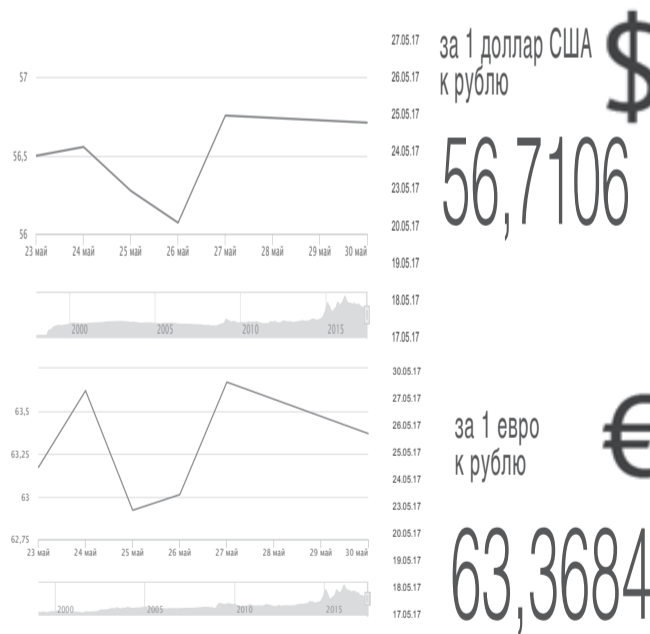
57
56,5
56
23 май 24 май 25 май 26 май 27 май 28 май 29 май 30 май
2000 2005 2010 2015

27.05.17
26.05.17
25.05.17
24.05.17
23.05.17
20.05.17
19.05.17
18.05.17
17.05.17

за 1 доллар США к рублю
$
56,7106

63,5
63,25
63
62,75
23 май 24 май 25 май 26 май 27 май 28 май 29 май 30 май
2000 2005 2010 2015

30.05.17
27.05.17
26.05.17
25.05.17
24.05.17
23.05.17
20.05.17
19.05.17
18.05.17
17.05.17

за 1 евро к рублю
€
63,3684